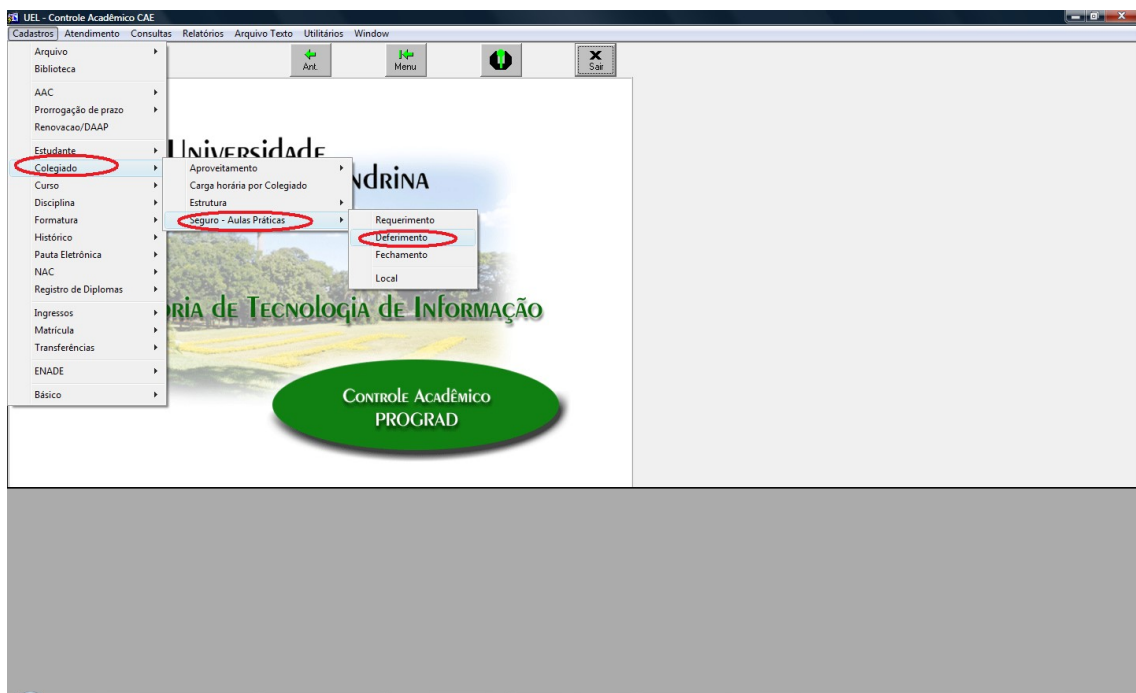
UEL - Controle Acadêmico CAE

Cadastros Atendimento Consultas Relatórios Arquivo Texto Utilitários Window

Ant. Menu Sair

Arquivo
Biblioteca
AAC
Prorrogação de prazo
Renovacao/DAAP
Estudante
Colegiado
Curso
Disciplina
Formatura
Histórico
Pauta Eletrônica
NAC
Registro de Diplomas
Ingressos
Matrícula
Transferências
ENADE
Básico

Aproveitamento
Carga horária por Colegiado
Estrutura
Seguro - Aulas Práticas

Requerimento
Deferimento
Fechamento
Local

Universidade
ndrina

ria de Tecnologia de Informação

Controle Acadêmico
PROGRAD